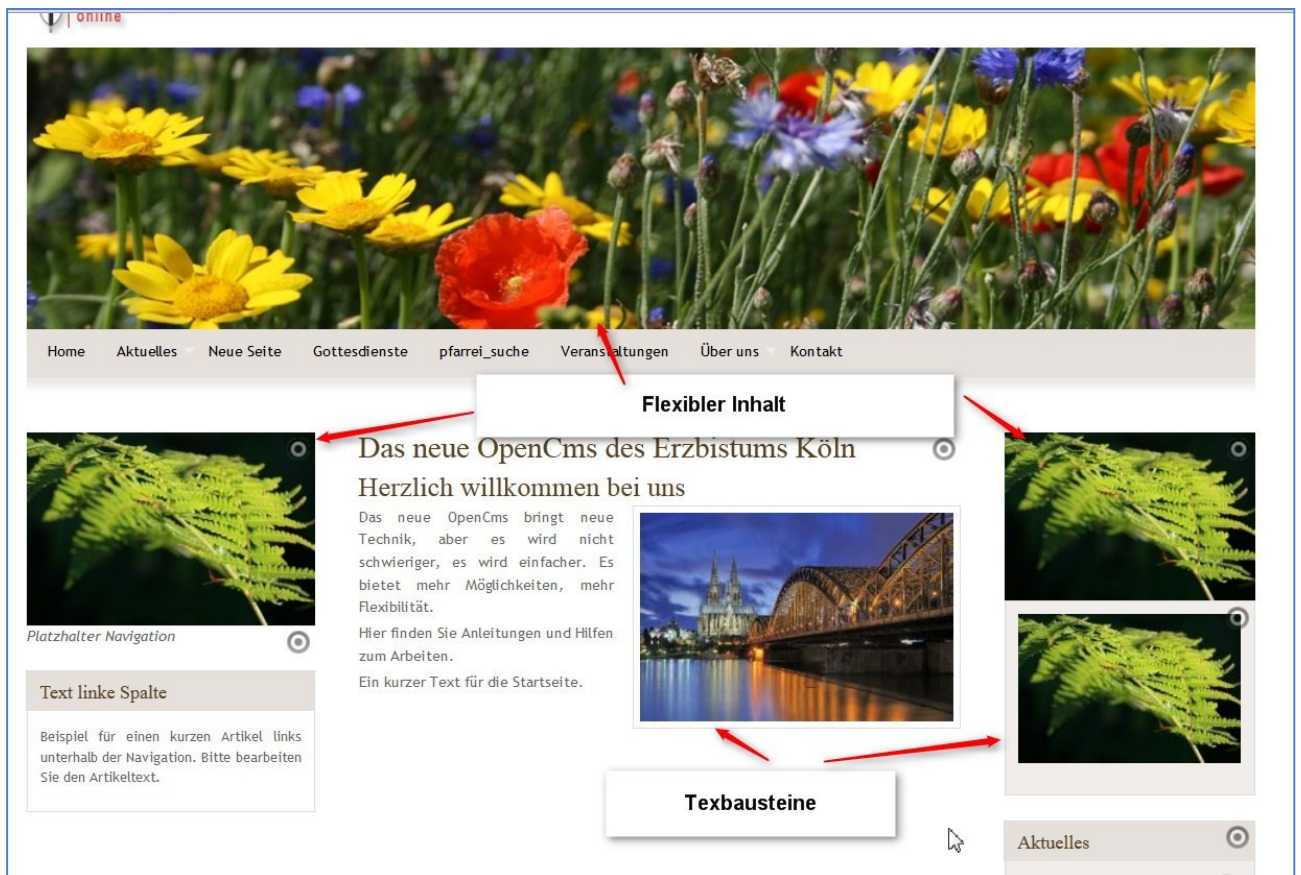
online

Home Aktuelles Neue Seite Gottesdienste pfarrei_suche Veranstaltungen Über uns Kontakt

Flexibler Inhalt

Platzhalter Navigation

Text linke Spalte

Beispiel für einen kurzen Artikel links unterhalb der Navigation. Bitte bearbeiten Sie den Artikeltext.

Das neue OpenCms des Erzbistums Köln

Herzlich willkommen bei uns

Das neue OpenCms bringt neue Technik, aber es wird nicht schwieriger, es wird einfacher. Es bietet mehr Möglichkeiten, mehr Flexibilität.

Hier finden Sie Anleitungen und Hilfen zum Arbeiten.

Ein kurzer Text für die Startseite.

Texbausteine

Aktuelles